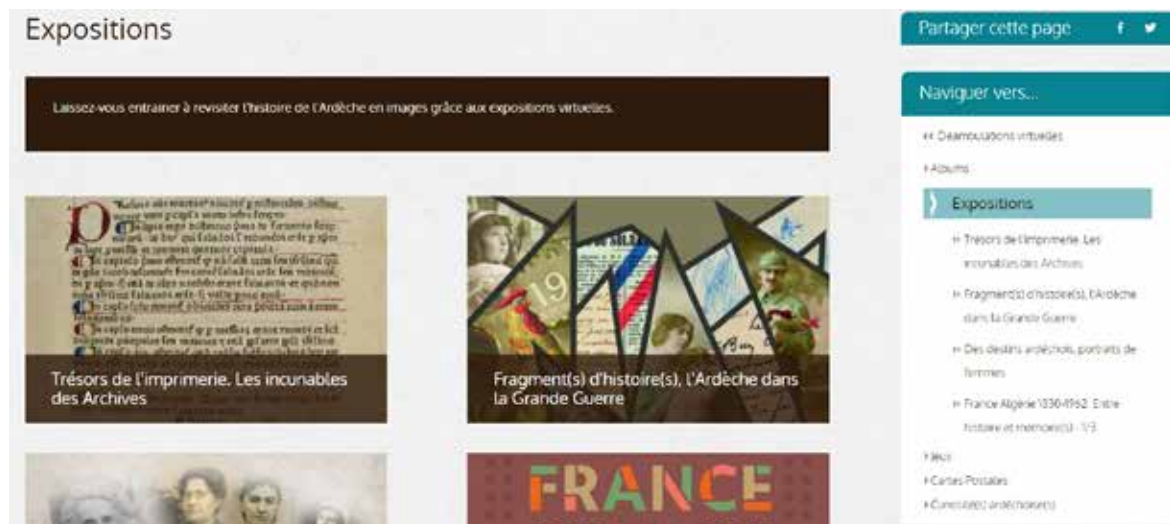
Expositions

Laissez-vous entraîner à revisiter l'histoire de l'Ardèche en images grâce aux expositions virtuelles.

Trésors de l'imprimerie. Les incunables des Archives

Fragment(s) d'histoire(s), l'Ardèche dans la Grande Guerre

FRANCE

Partager cette page

Naviguer vers...

« Déambulations virtuelles

› Albums

Expositions

» Trésors de l'imprimerie. Les incunables des Archives

» Fragment(s) d'histoire(s), l'Ardèche dans la Grande Guerre

» Des destins ardéchois, portraits de femmes

» France Algérie 1830-1962. Entre histoire et mémoire(s) - 1/3

› Jeux

› Cartes Postales

› Curiosité(s) ardéchoise(s)